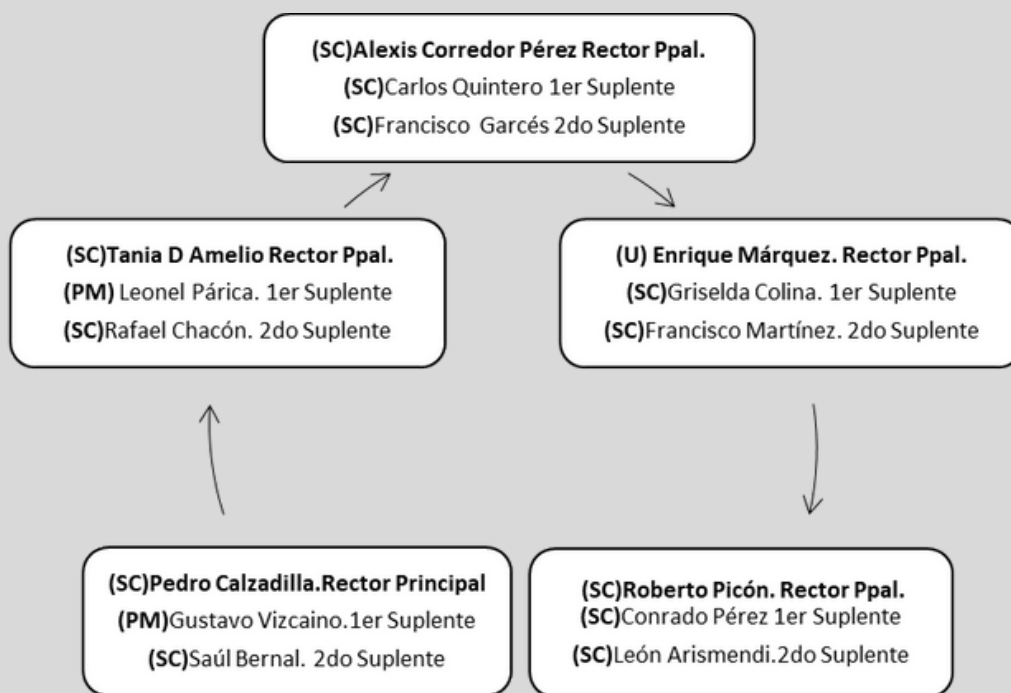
(SC)Alexis Corredor Pérez Rector Ppal.
(SC)Carlos Quintero 1er Suplente
(SC)Francisco Garcés 2do Suplente

(SC)Tania D Amelio Rector Ppal.
(PM) Leonel Párica. 1er Suplente
(SC)Rafael Chacón. 2do Suplente

(U) Enrique Márquez. Rector Ppal.
(SC)Griselda Colina. 1er Suplente
(SC)Francisco Martínez. 2do Suplente

(SC)Pedro Calzadilla.Rector Principal
(PM)Gustavo Vizcaino.1er Suplente
(SC)Saúl Bernal. 2do Suplente

(SC)Roberto Picón. Rector Ppal.
(SC)Conrado Pérez 1er Suplente
(SC)León Arismendi.2do Suplente